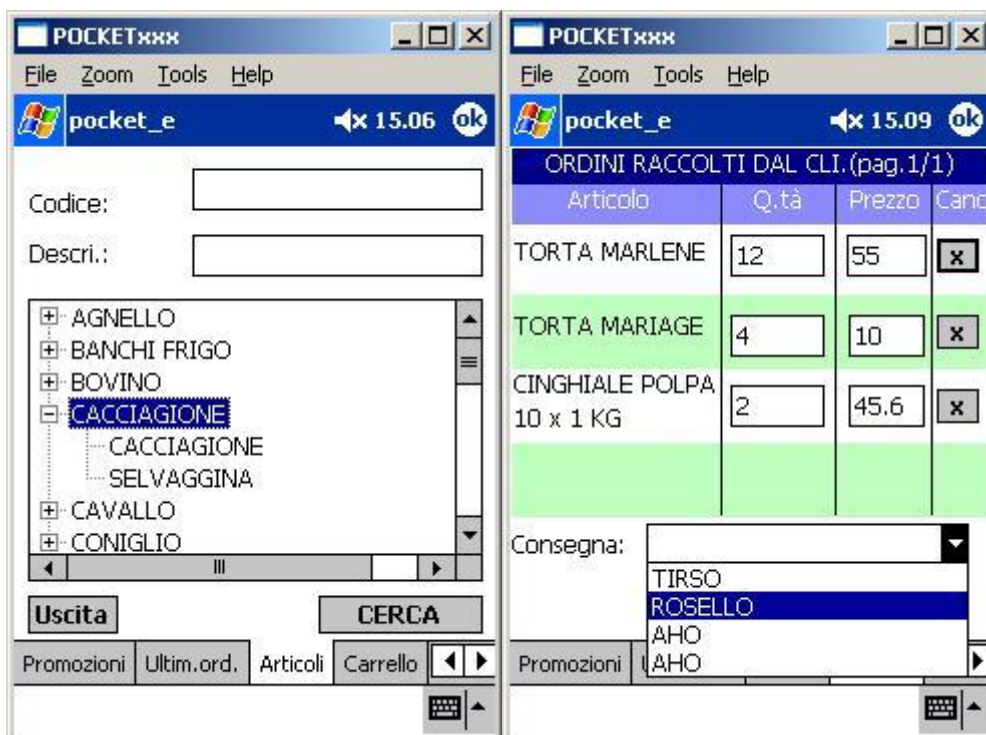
POCKETxxx

File Zoom Tools Help

pocket_e 15.06 ok

Codice:

Descri.:

AGNELLO
BANCHI FRIGO
BOVINO
CACCIAGIONE
CACCIAGIONE
SELVAGGINA
CAVALLO
CONIGLIO

Uscita

CERCA

Promozioni | Ultim.ord. | Articoli | Carrello

POCKETxxx

File Zoom Tools Help

pocket_e 15.09 ok

ORDINI RACCOLTI DAL CLI.(pag.1/1)

| Articolo | Q.tà | Prezzo | Canc |
|---|---|---|---|
| TORTA MARLENE | 12 | 55 | x |
| TORTA MARIAGE | 4 | 10 | x |
| CINGHIALE POLPA 10 x 1 KG | 2 | 45.6 | x |

Consegna:

TIRSO
ROSELLO
AHO
AHO

Promozioni